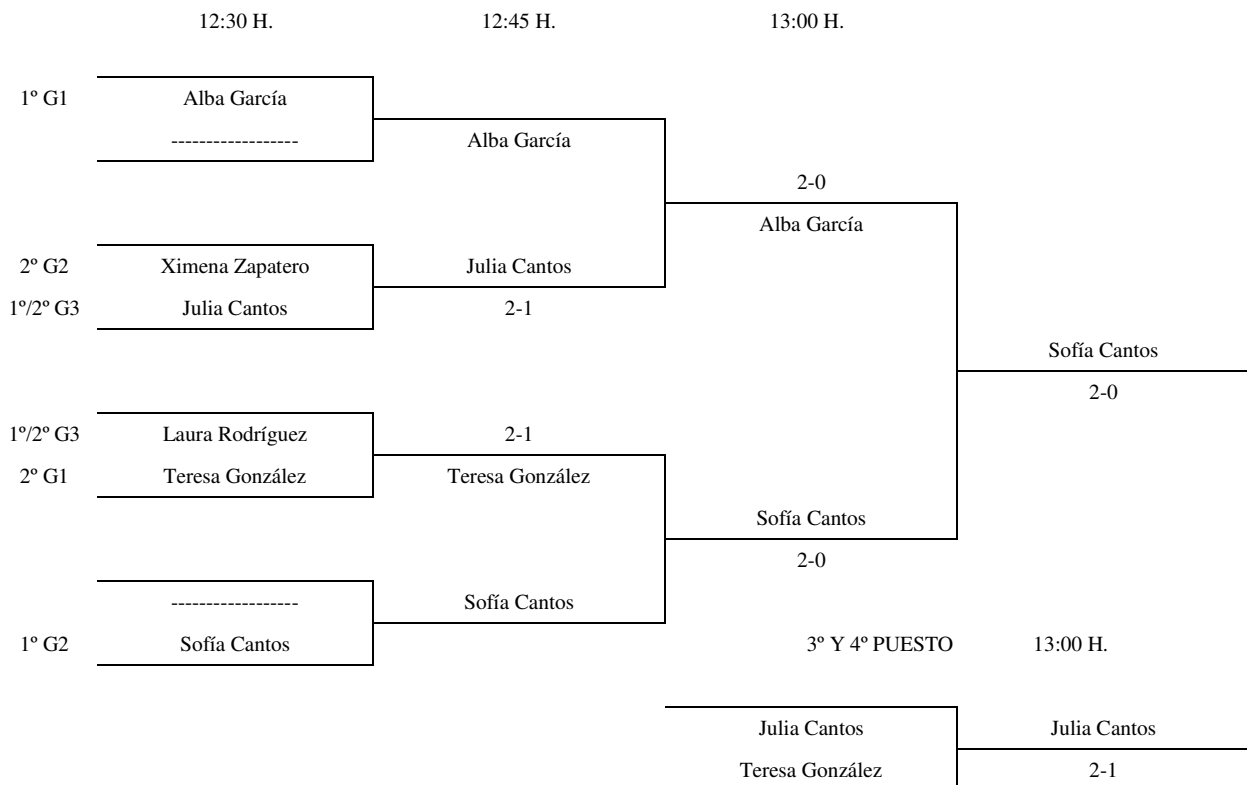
12:30 H.
12:45 H.
13:00 H.

1º G1
Alba García
------------------
Alba García

2-0
Alba García

2º G2
Ximena Zapatero
Julia Cantos
1º/2º G3
Julia Cantos
2-1

Sofía Cantos
2-0

1º/2º G3
Laura Rodríguez
2-1
2º G1
Teresa González
Teresa González

Sofía Cantos
2-0

------------------
Sofía Cantos
1º G2
Sofía Cantos

3º Y 4º PUESTO
13:00 H.

Julia Cantos
Julia Cantos
Teresa González
2-1